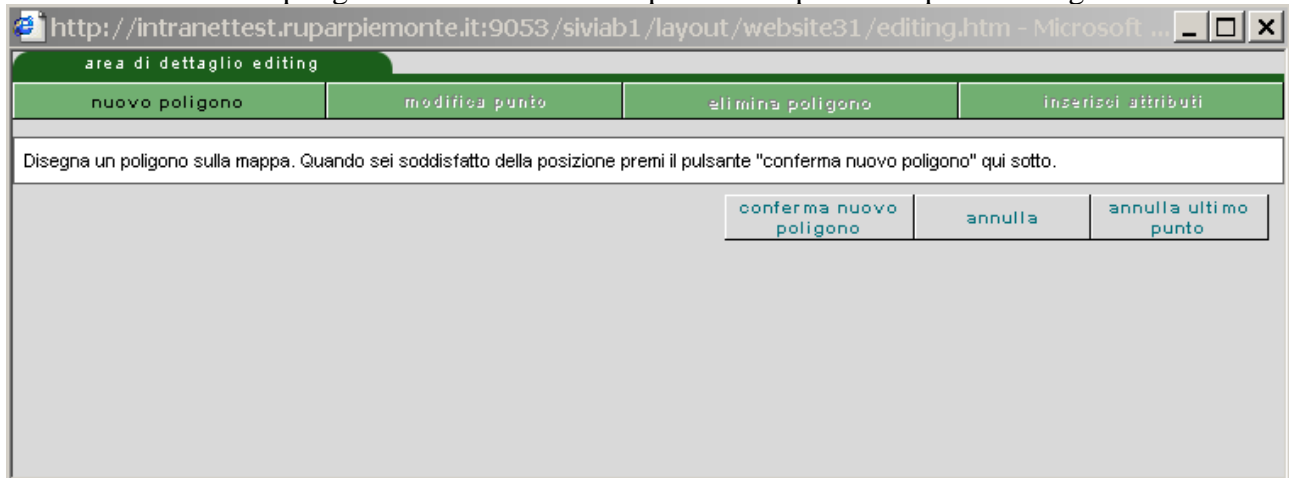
http://intranettest.ruparpiemonte.it:9053/siviab1/layout/website31/editing.htm - Microsoft ...

area di dettaglio editing

nuovo poligono | modifica punto | elimina poligono | inserisci attributi

Disegna un poligono sulla mappa. Quando sei soddisfatto della posizione premi il pulsante "conferma nuovo poligono" qui sotto.

conferma nuovo poligono | annulla | annulla ultimo punto